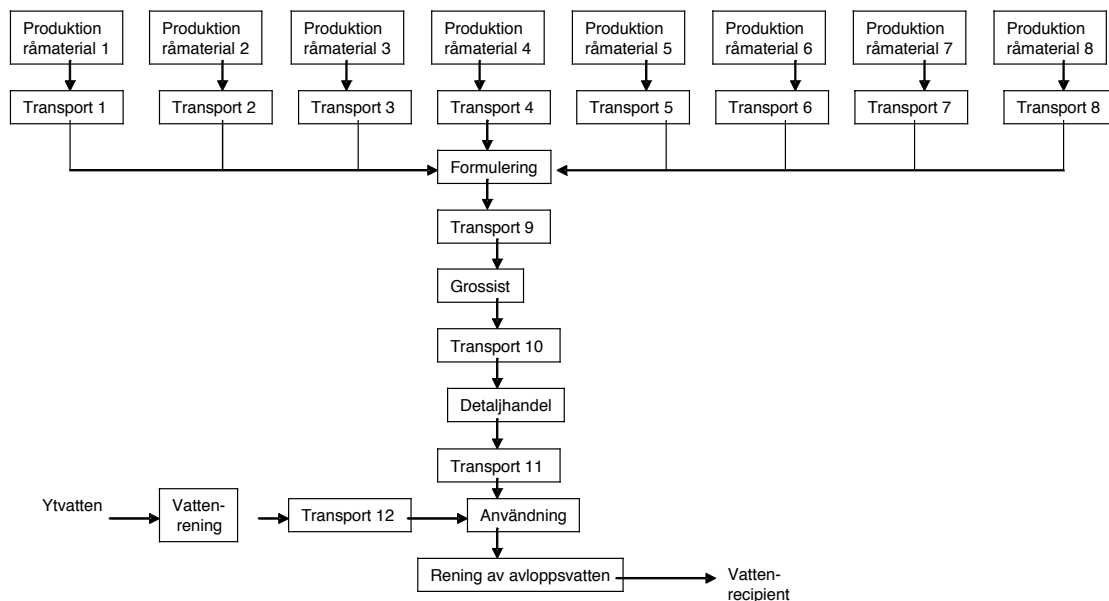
Produktion råmaterial 1

Produktion råmaterial 2

Produktion råmaterial 3

Produktion råmaterial 4

Produktion råmaterial 5

Produktion råmaterial 6

Produktion råmaterial 7

Produktion råmaterial 8

Transport 1

Transport 2

Transport 3

Transport 4

Transport 5

Transport 6

Transport 7

Transport 8

Formulering

Transport 9

Grossist

Transport 10

Detaljhandel

Transport 11

Ytvatten

Vattenrening

Transport 12

Användning

Rening av avloppsvatten

Vattenrecipient